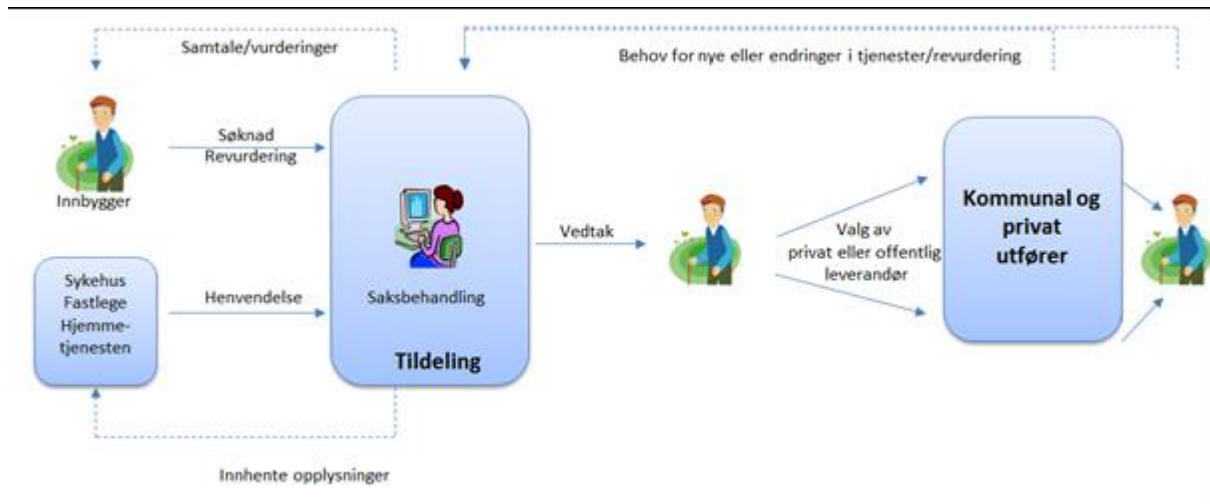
Samtale/vurderinger

Behov for nye eller endringer i tjenester/revurdering

Innbygger

Søknad
Revurdering

Sykehus
Fastlege
Hjemmetjenesten

Henvendelse

Saksbehandling

Tildeling

Vedtak

Valg av
privat eller offentlig
leverandør

Kommunal og
privat
utfører

Innhente opplysninger